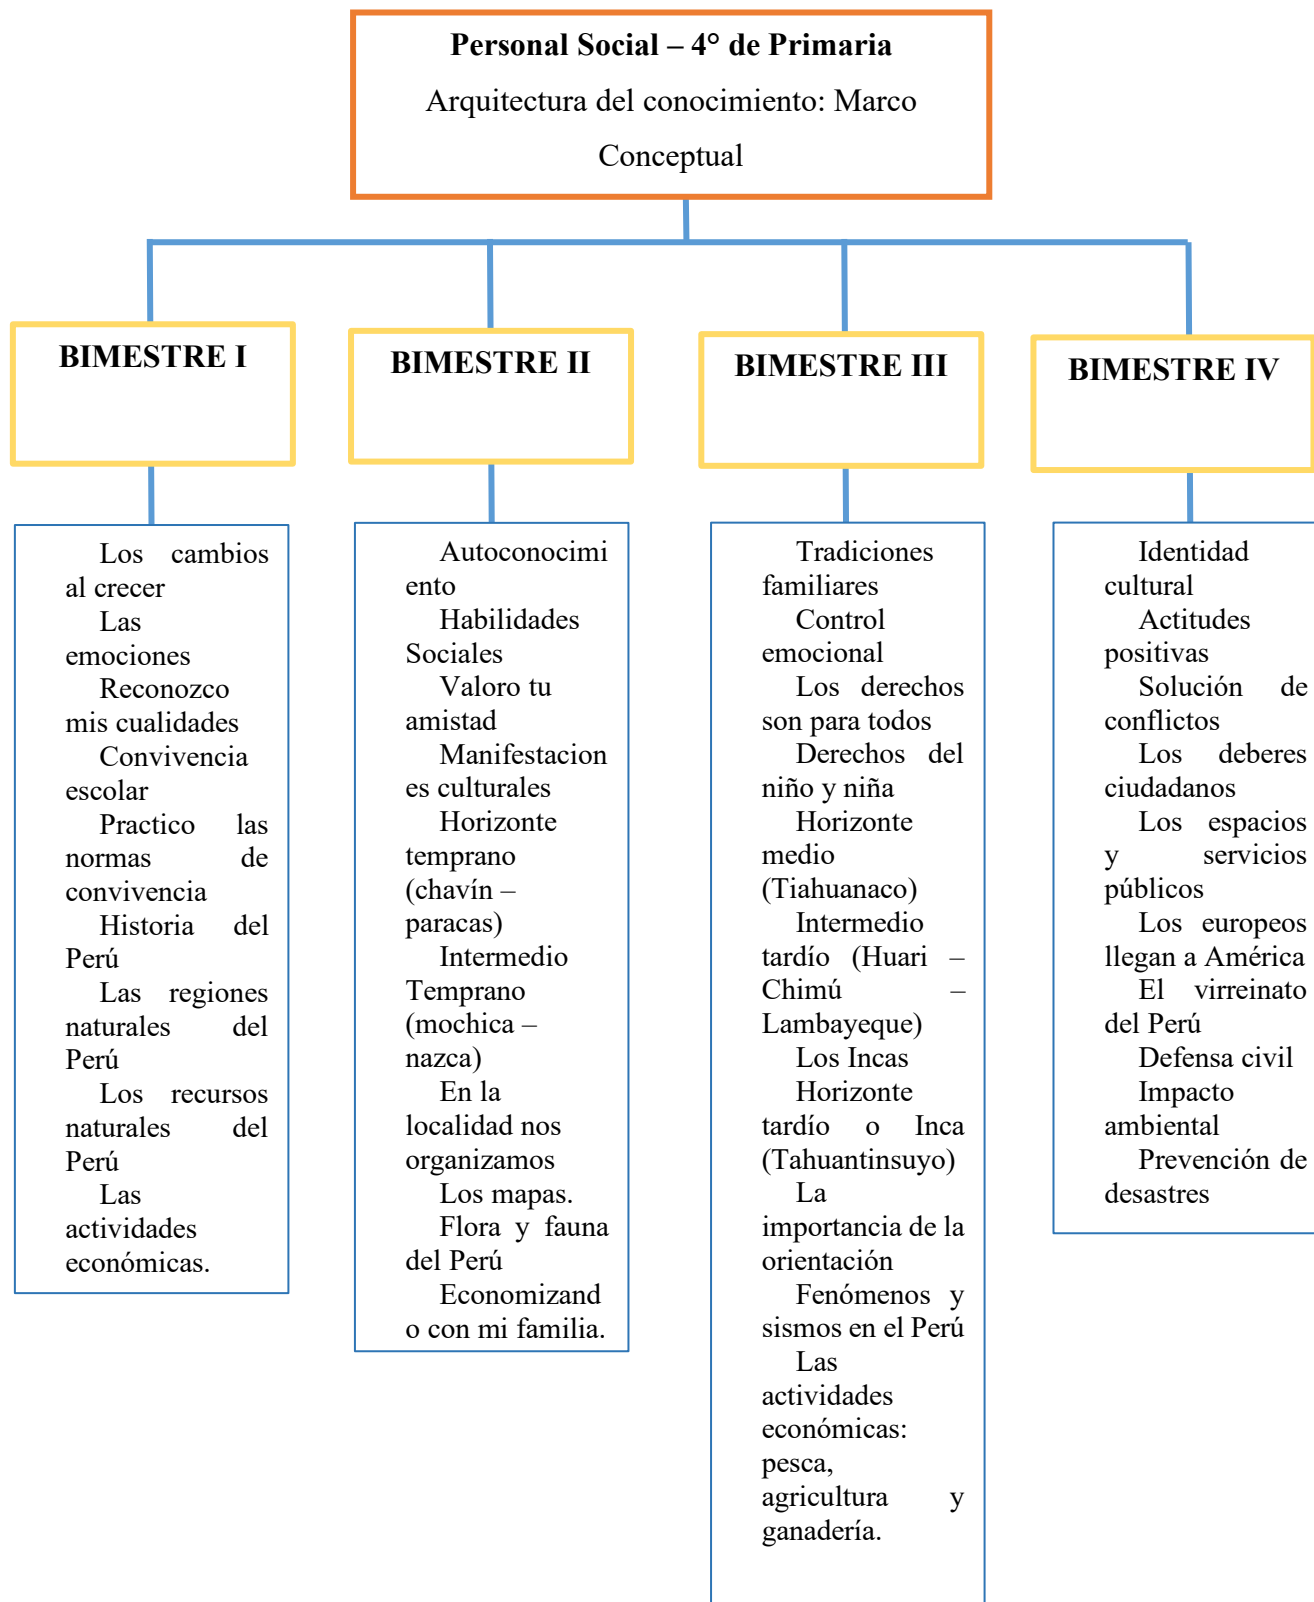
Personal Social – 4° de Primaria

Arquitectura del conocimiento: Marco Conceptual

BIMESTRE I

Los cambios al crecer
Las emociones
Reconozco mis cualidades
Convivencia escolar
Practico las normas de convivencia
Historia del Perú
Las regiones naturales del Perú
Los recursos naturales del Perú
Las actividades económicas.

BIMESTRE II

Autoconocimiento
Habilidades Sociales
Valoro tu amistad
Manifestaciones culturales
Horizonte temprano (chavín – paracas)
Intermedio Temprano (mochica – nazca)
En la localidad nos organizamos
Los mapas.
Flora y fauna del Perú
Economizando con mi familia.

BIMESTRE III

Tradiciones familiares
Control emocional
Los derechos son para todos
Derechos del niño y niña
Horizonte medio (Tiahuanaco)
Intermedio tardío (Huari – Chimú – Lambayeque)
Los Incas
Horizonte tardío o Inca (Tahuantinsuyo)
La importancia de la orientación
Fenómenos y sismos en el Perú
Las actividades económicas: pesca, agricultura y ganadería.

BIMESTRE IV

Identidad cultural
Actitudes positivas
Solución de conflictos
Los deberes ciudadanos
Los espacios y servicios públicos
Los europeos llegan a América
El virreinato del Perú
Defensa civil
Impacto ambiental
Prevención de desastres